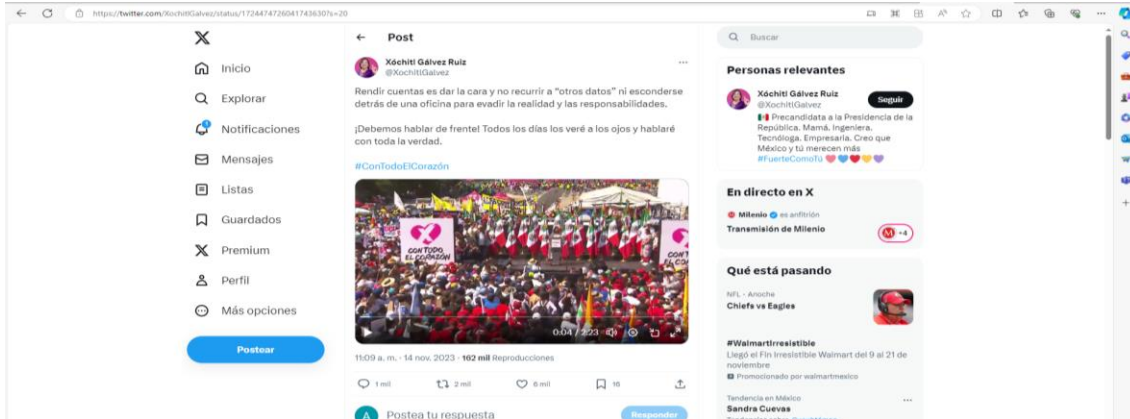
https://twitter.com/XochitlGalvez/status/1724474726041743630?s=20

Inicio
Explorar
Notificaciones
Mensajes
Listas
Guardados
Premium
Perfil
Más opciones
Postear

Post

Xóchitl Gálvez Ruiz
@XochitlGalvez

Rendir cuentas es dar la cara y no recurrir a "otros datos" ni esconderse detrás de una oficina para evadir la realidad y las responsabilidades.

¡Debemos hablar de frente! Todos los días los veré a los ojos y hablaré con toda la verdad.

#ConTodoElCorazón

CON TODO EL CORAZÓN
CON TODO EL CORAZÓN

0:04 / 2:23

11:09 a. m. · 14 nov. 2023 · 102 mil Reproducciones

1 mil
2 mil
6 mil
16

Postea tu respuesta
Responder

Buscar

Personas relevantes

Xóchitl Gálvez Ruiz
@XochitlGalvez
Seguir
Precandidata a la Presidencia de la República. Mamá. Ingeniera. Tecnóloga. Empresaria. Creo que México y tú merecen más #FuerteComoTú

En directo en X
Milenio es anfitrión
Transmisión de Milenio
+4

Qué está pasando
NFL · Anoche
Chiefs vs Eagles

#WalmartIrresistible
Llegó el Fin Irresistible Walmart del 9 al 21 de noviembre
Promocionado por walmartmexico

Tendencia en México
Sandra Cuevas